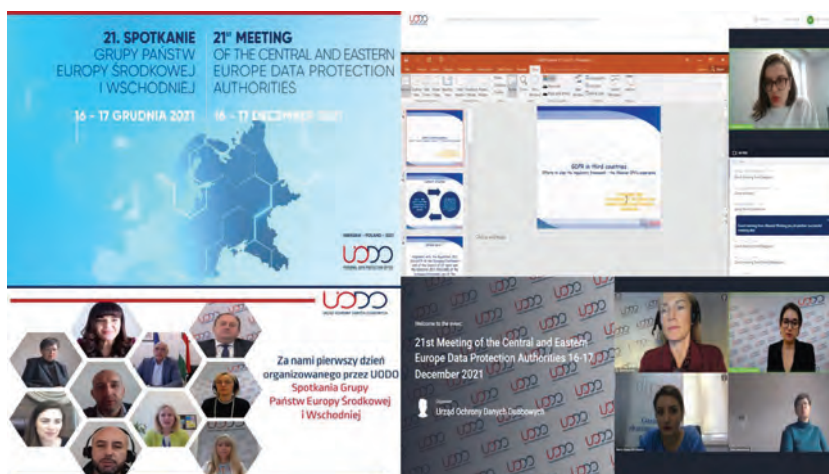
21. SPOTKANIE GRUPY PAŃSTW EUROPY ŚRODKOWEJ I WSCHODNIEJ

21st MEETING OF THE CENTRAL AND EASTERN EUROPE DATA PROTECTION AUTHORITIES

16 - 17 GRUDNIA 2021

16 - 17 DECEMBER 2021

WARSAW • POLAND • 2021

UODO

PERSONAL DATA PROTECTION OFFICE

UODO

GDPR in third countries

UODO

URZĄD OCHRONY DANYCH OSOBOWYCH

Za nami pierwszy dzień organizowanego przez UODO Spotkania Grupy Państw Europy Środkowej i Wschodniej

Welcome to the event

21st Meeting of the Central and Eastern Europe Data Protection Authorities 16-17 December 2021

Urząd Ochrony Danych Osobowych